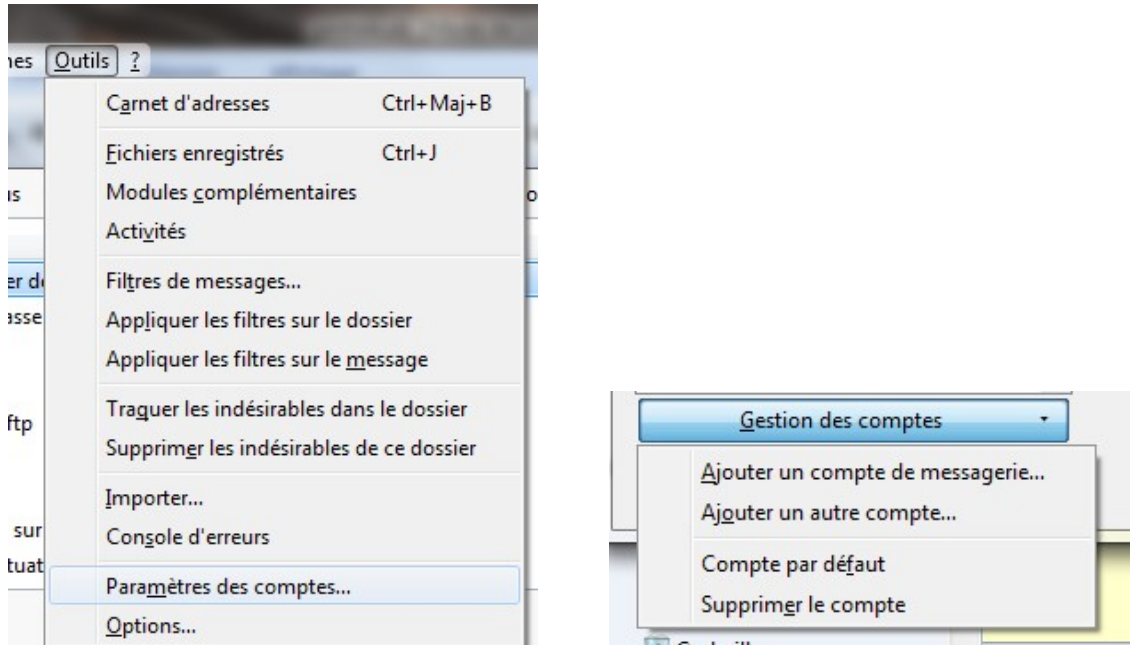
nes Outils ?

Carnet d'adresses Ctrl+Maj+B

Fichiers enregistrés Ctrl+J
Modules complémentaires
Activités

Filtres de messages...
Appliquer les filtres sur le dossier
Appliquer les filtres sur le message

Traquer les indésirables dans le dossier
Supprimer les indésirables de ce dossier

Importer...
Console d'erreurs

Paramètres des comptes...
Options...

ıs
er d
asse
ftp
sur
tuat
o

Gestion des comptes

Ajouter un compte de messagerie...
Ajouter un autre compte...

Compte par défaut
Supprimer le compte